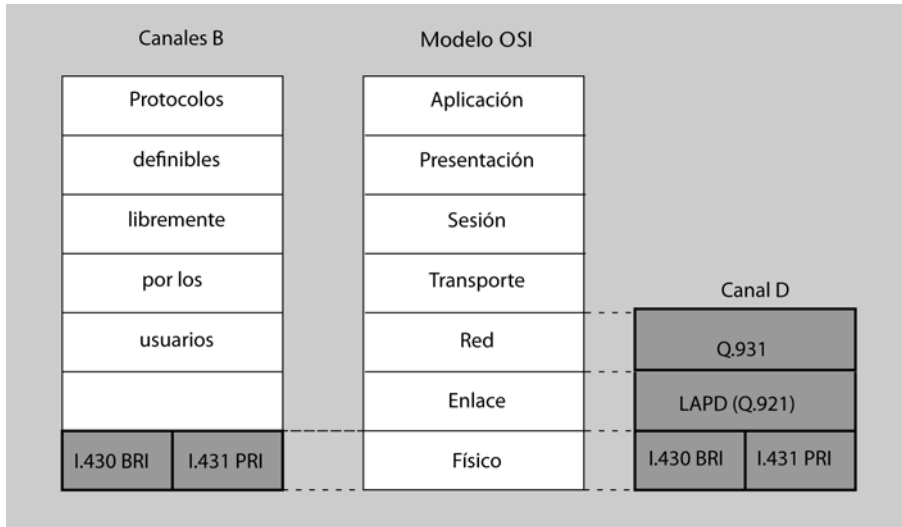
Canales B

Modelo OSI

Protocolos
definibles
libremente
por los
usuarios

| I.430 BRI | I.431 PRI |
|---|---|

Aplicación
Presentación
Sesión
Transporte
Red
Enlace
Físico

Canal D

Q.931
LAPD (Q.921)

| I.430 BRI | I.431 PRI |
|---|---|